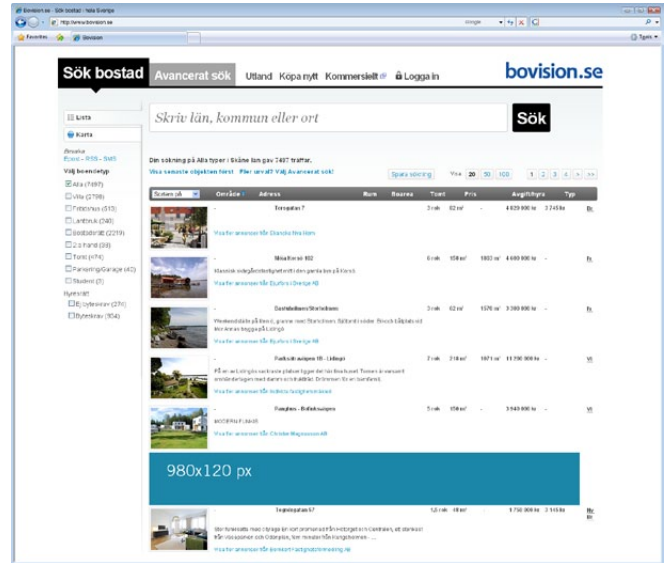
Bovision.se - Sök bostad i hela Sverige

http://www.bovision.se

Google

Favorites

Bovision

Tools

Sök bostad Avancerat sök Utland Köpa nytt Kommersiellt Logga in

bovision.se

Lista

Karta

Bevaka
E-post – RSS – SMS

Välj bostadstyp

Alla (7497)

Villa (2798)

Fritidshus (513)

Lantbruk (240)

Bostadsrätt (2219)

2:a hand (38)

Tomt (474)

Parkering/Garage (43)

Student (1)

Byteslägenhet

Ej bytesbostad (270)

Bytesbostad (954)

Skriv län, kommun eller ort

Sök

Din sökning på Alla typer i Skåne län gav 7497 träffar.

Visa senaste objekten först Eller utvalt? Välj Avancerat sök!

Spara sökning

Visa 20 50 100

1 2 3 4 > >>

Sortera på

Område

Adress

Rum

Boarea

Tomt

Pris

Avgift/hyra

Typ

-

Torsgatan 7

3 rok

82 m²

-

4 820 000 kr

3 745 kr

Br

Visa fler annonser från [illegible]

-

Skogsvägen 102

6 rok

150 m²

1083 m²

4 650 000 kr

Fr

Klassisk sekelskiftesvilla med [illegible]

Visa fler annonser från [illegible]

-

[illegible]

3 rok

82 m²

1576 m²

3 200 000 kr

Fr

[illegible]

Visa fler annonser från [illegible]

-

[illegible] 18 - Lidingö

2 rok

210 m²

1071 m²

11 250 000 kr

Vi

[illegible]

Visa fler annonser från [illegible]

-

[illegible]

5 rok

150 m²

3 940 000 kr

Vi

MODERN FUNKIS

Visa fler annonser från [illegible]

980x120 px

-

Tegnérgatan 57

1,5 rok

48 m²

1 750 000 kr

2 116 kr

Br

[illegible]

Visa fler annonser från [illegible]